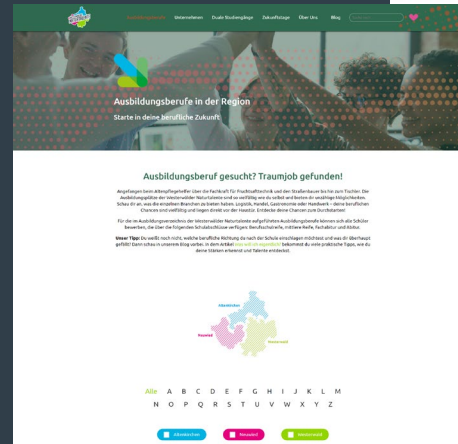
Ausbildungsberufe Unternehmen Duale Studiengänge Zukunftstage Über Uns Blog

Ausbildungsberufe in der Region

Starte in deine berufliche Zukunft!

Ausbildungsberuf gesucht? Traumjob gefunden!

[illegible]

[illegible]

Unser Tipp: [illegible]

Altenkirchen

Neuwied

Westerwald

Alle A B C D E F G H I J K L M N O P Q R S T U V W X Y Z

Altenkirchen Neuwied Westerwald